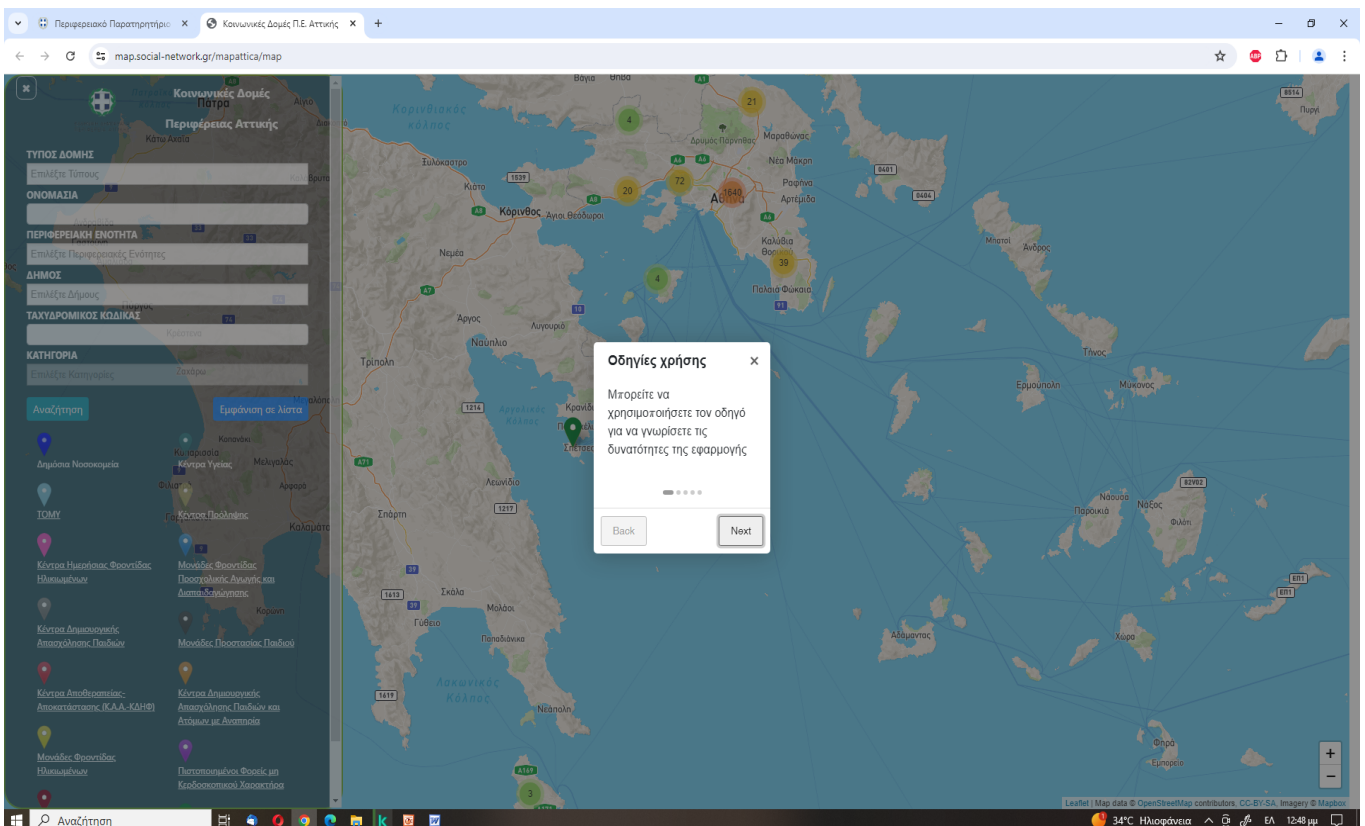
Περιφερειακό Παρατηρητήριο ×
Κοινωνικές Δομές Π.Ε. Αττικής ×
+
map.social-network.gr/mapattica/map

Κοινωνικές Δομές
Περιφέρειας Αττικής

ΤΥΠΟΣ ΔΟΜΗΣ
Επιλέξτε Τύπους
ΟΝΟΜΑΣΙΑ
ΠΕΡΙΦΕΡΕΙΑΚΗ ΕΝΟΤΗΤΑ
Επιλέξτε Περιφερειακές Ενότητες
ΔΗΜΟΣ
Επιλέξτε Δήμους
ΤΑΧΥΔΡΟΜΙΚΟΣ ΚΩΔΙΚΑΣ
ΚΑΤΗΓΟΡΙΑ
Επιλέξτε Κατηγορίες

Αναζήτηση
Εμφάνιση σε Λίστα

Δημόσια Νοσοκομεία
Κέντρα Υγείας
ΤΟΜΥ
Κέντρα Πρόληψης
Κέντρα Ημερήσιας Φροντίδας Ηλικιωμένων
Μονάδες Φροντίδας Προσχολικής Αγωγής και Διαπαιδαγώγησης
Κέντρα Δημιουργικής Απασχόλησης Παιδιών
Μονάδες Προστασίας Παιδιού
Κέντρα Αποθεραπείας-Αποκατάστασης (Κ.Α.Α.-ΚΔΗΦ)
Κέντρα Δημιουργικής Απασχόλησης Παιδιών και Ατόμων με Αναπηρία
Μονάδες Φροντίδας Ηλικιωμένων
Πιστοποιημένοι Φορείς μη Κερδοσκοπικού Χαρακτήρα

Οδηγίες χρήσης ×
Μπορείτε να χρησιμοποιήσετε τον οδηγό για να γνωρίσετε τις δυνατότητες της εφαρμογής
Back
Next

Βάγια Θήβα Κορινθιακός κόλπος Δρυμός Πάρνηθας Μαραθώνας Νέα Μάκρη Ραφήνα Αρτέμιδα Ξυλόκαστρο Κιάτο Κόρινθος Άγιοι Θεόδωροι Αθήνα Καλύβια Θορικού Παλαιά Φώκαια Νεμέα Άργος Λυγουριό Ναύπλιο Τρίπολη Αργολικός Κόλπος Κρανίδι Σπέτσες Λεωνίδιο Σπάρτη Σκάλα Μολάοι Γύθειο Ποπαδιάνικα Λακωνικός Κόλπος Νεάπολη Μπατσί Άνδρος Τήνος Ερμούπολη Μύκονος Νάουσα Παροικιά Νάξος Φιλότι Αδάμαντας Χώρα Φηρά Εμπορειό Πυργί
21 4 72 20 1640 39 4 3
+
−
Leaflet | Map data © OpenStreetMap contributors, CC-BY-SA, Imagery © Mapbox

Αναζήτηση
34°C Ηλιοφάνεια ΕΛ 12:48 μμ